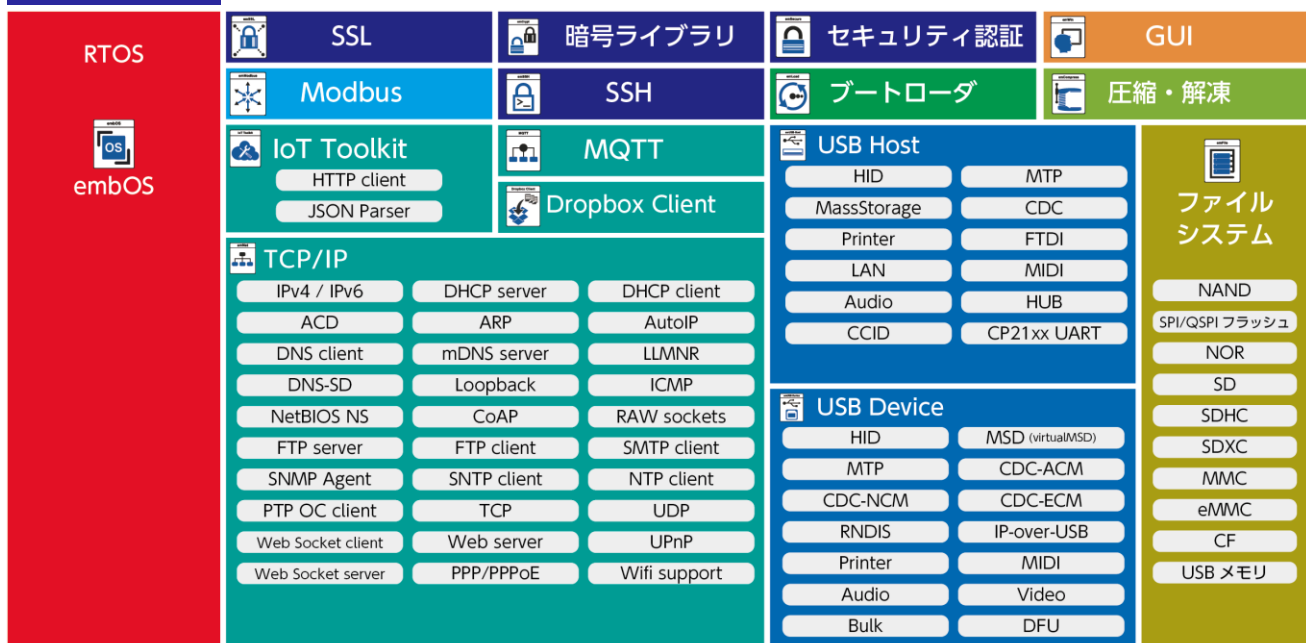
RTOS

OS

embOS

SSL

暗号ライブラリ

セキュリティ認証

GUI

Modbus

SSH

ブートローダ

圧縮・解凍

IoT Toolkit

HTTP client

JSON Parser

MQTT

Dropbox Client

TCP/IP

| | | |
|---|---|---|
| IPv4 / IPv6 | DHCP server | DHCP client |
| ACD | ARP | AutoIP |
| DNS client | mDNS server | LLMNR |
| DNS-SD | Loopback | ICMP |
| NetBIOS NS | CoAP | RAW sockets |
| FTP server | FTP client | SMTP client |
| SNMP Agent | SNTP client | NTP client |
| PTP OC client | TCP | UDP |
| Web Socket client | Web server | UPnP |
| Web Socket server | PPP/PPPoE | Wifi support |

USB Host

| | |
|---|---|
| HID | MTP |
| MassStorage | CDC |
| Printer | FTDI |
| LAN | MIDI |
| Audio | HUB |
| CCID | CP21xx UART |

USB Device

| | |
|---|---|
| HID | MSD (virtualMSD) |
| MTP | CDC-ACM |
| CDC-NCM | CDC-ECM |
| RNDIS | IP-over-USB |
| Printer | MIDI |
| Audio | Video |
| Bulk | DFU |

ファイルシステム

NAND

SPI/QSPI フラッシュ

NOR

SD

SDHC

SDXC

MMC

eMMC

CF

USB メモリ